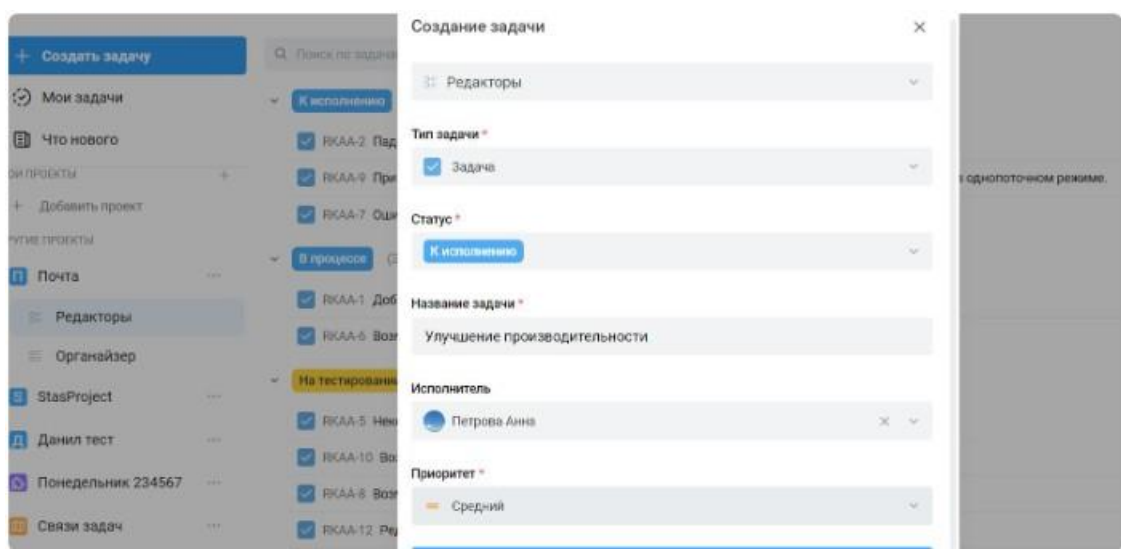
+ Создать задачу

Мои задачи

Что нового

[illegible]И ПРОЕКТЫ +

+ Добавить проект

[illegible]УГИЕ ПРОЕКТЫ

Почта ...

Редакторы

Органайзер

StasProject ...

Данил тест ...

Понедельник 234567 ...

Связи задач ...

Поиск по задачам

К исполнению

RKAA-2 Пад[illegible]

RKAA-9 При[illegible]

RKAA-7 Оши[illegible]

В процессе (3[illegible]

RKAA-1 Доб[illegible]

RKAA-6 Воз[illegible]

На тестировани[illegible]

RKAA-5 Нек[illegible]

RKAA-10 Во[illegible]

RKAA-8 Воз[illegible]

RKAA-12 Ре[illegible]

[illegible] однопоточном режиме.

Создание задачи ×

Редакторы

Тип задачи *

Задача

Статус *

К исполнению

Название задачи *

Улучшение производительности

Исполнитель

Петрова Анна ×

Приоритет *

Средний